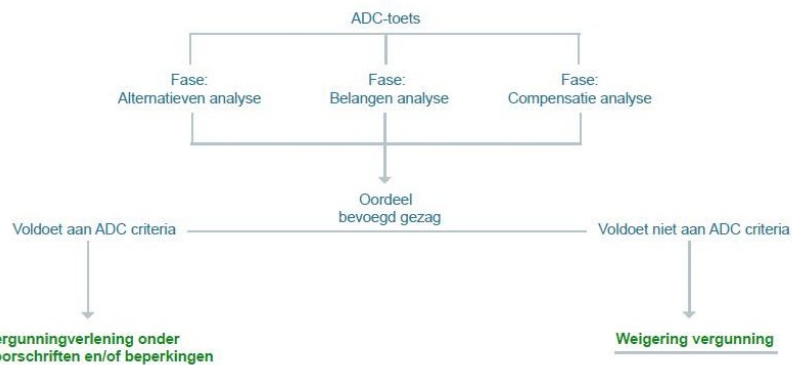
ADC-toets

Fase:
Alternatieven analyse

Fase:
Belangen analyse

Fase:
Compensatie analyse

Oordeel
bevoegd gezag

Voldoet aan ADC criteria

Voldoet niet aan ADC criteria

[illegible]ergunningverlening onder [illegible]oorschriften en/of beperkingen

Weigering vergunning